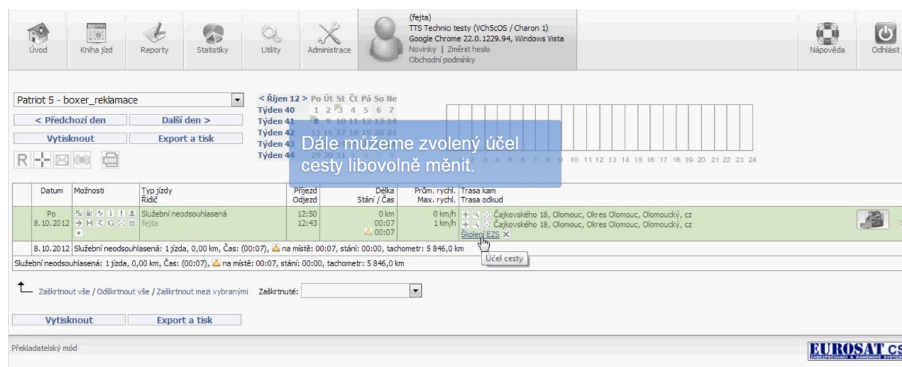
Úvod | Kniha jízd | Reporty | Statistiky | Utility | Administrace

(fejta)
TTS Technici testy (VCh5cOS / Charon 1)
Google Chrome 22.0.1229.94, Windows Vista
Novinky | Změnit heslo
Obchodní podmínky

Nápověda | Odhlásit

Patriot 5 - boxer_reklamace

< Předchozí den | Další den >

Vytisknout | Export a tisk

< Říjen 12 > Po Út St Čt Pá So Ne
Týden 40 1 2 3 4 5 6 7
Týden 41 8 9 10 11 12 13 14
Týden 42 15 16 17 18 19 20 21
Týden 43
Týden 44

Dále můžeme zvolený účel cesty libovolně měnit.

3 4 5 6 7 8 9 10 11 12 13 14 15 16 17 18 19 20 21 22 23 24

| Datum | Možnosti | Typ jízdy Řidič | Příjezd Odjezd | Délka Stání / Čas | Prům. rychl. Max. rychl. | Trasa kam Trasa odkud |
|---|---|---|---|---|---|---|
| Po 8.10.2012 | | Služební neodsouhlasená fejta | 12:50 12:43 | 0 km 00:07 00:07 | 0 km/h 1 km/h | Čajkovského 18, Olomouc, Okres Olomouc, Olomoucký, cz Čajkovského 18, Olomouc, Okres Olomouc, Olomoucký, cz Školení EZS × |

Účel cesty

8.10.2012 Služební neodsouhlasená: 1 jízda, 0,00 km, Čas: (00:07), na místě: 00:07, stání: 00:00, tachometr: 5 846,0 km

Služební neodsouhlasená: 1 jízda, 0,00 km, Čas: (00:07), na místě: 00:07, stání: 00:00, tachometr: 5 846,0 km

Zaškrtnout vše / Odškrtnout vše / Zaškrtnout mezi vybranými Zaškrtnuté:

Vytisknout | Export a tisk

Překladatelský mód

EUROSAT CS